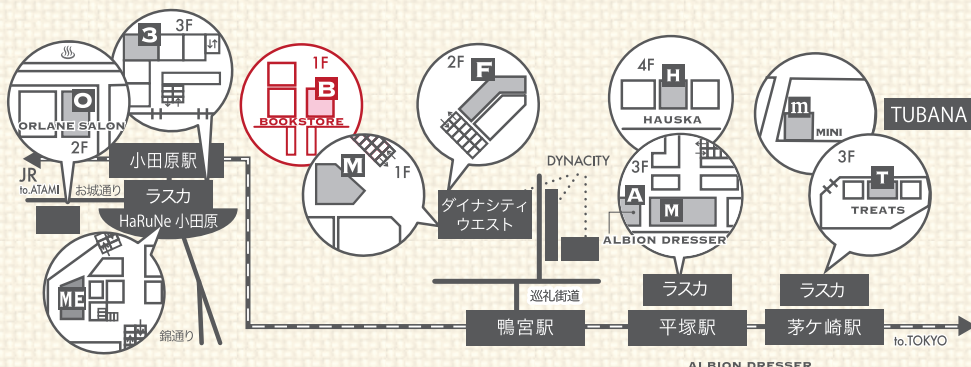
3F
3
O
ORLANE SALON
2F
1F
B
BOOKSTORE
M
1F
2F
F
4F
H
HAUSKA
m
MINI
TUBANA
3F
T
TREATS
DYNACITY
3F
A
M
ALBION DRESSER
小田原駅
JR
to.ATAMI
お城通り
ラスカ
HaRuNe 小田原
ME
錦通り
ダイナシティ
ウエスト
巡礼街道
鴨宮駅
ラスカ
平塚駅
ラスカ
茅ケ崎駅
to.TOKYO
ALBION DRESSER